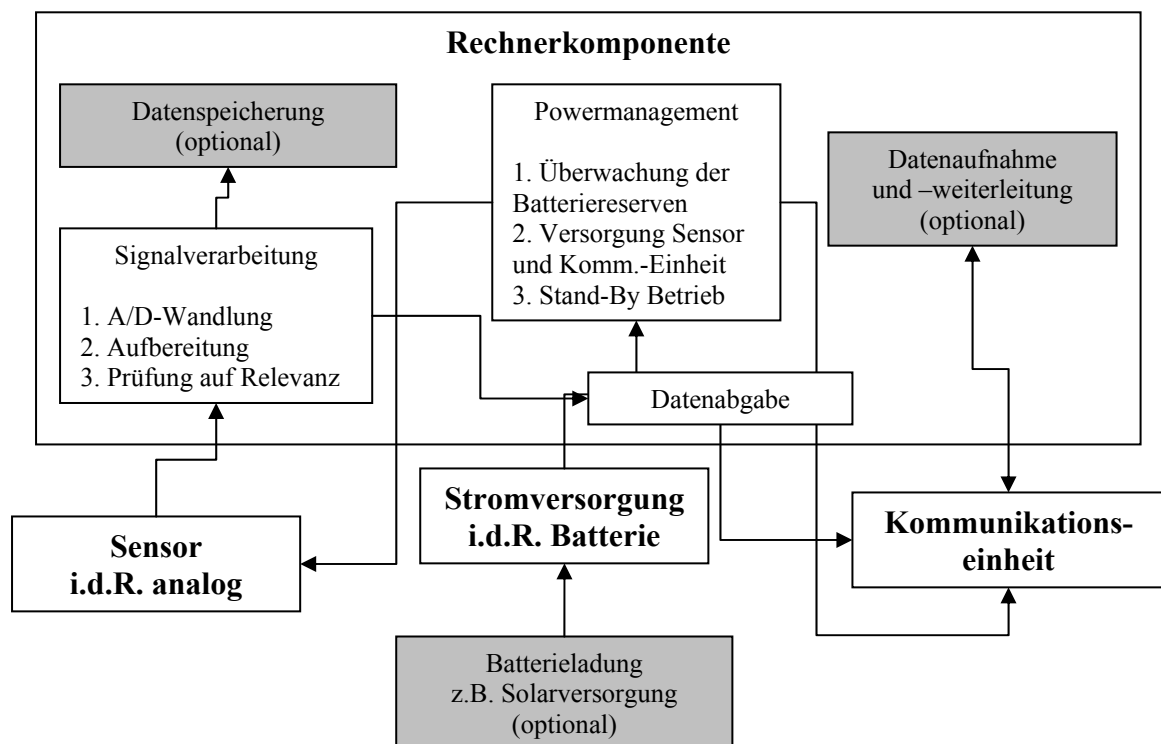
Rechnerkomponente

Datenspeicherung
(optional)

Powermanagement

1. Überwachung der Batteriereserven
2. Versorgung Sensor und Komm.-Einheit
3. Stand-By Betrieb

Datenaufnahme
und –weiterleitung
(optional)

Signalverarbeitung

1. A/D-Wandlung
2. Aufbereitung
3. Prüfung auf Relevanz

Datenabgabe

Sensor
i.d.R. analog

Stromversorgung
i.d.R. Batterie

Kommunikationseinheit

Batterieladung
z.B. Solarversorgung
(optional)